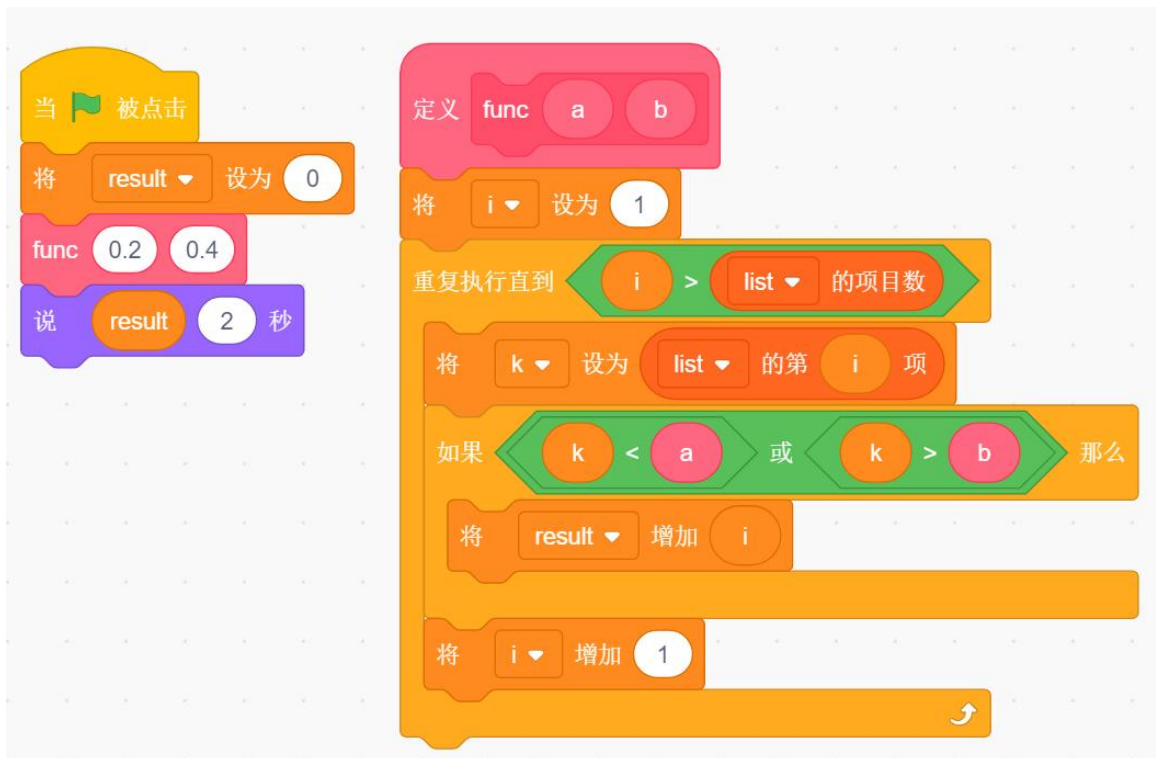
当 被点击
将 result ▾ 设为 0
func 0.2 0.4
说 result 2 秒

定义 func a b
将 i ▾ 设为 1
重复执行直到 i > list ▾ 的项目数
将 k ▾ 设为 list ▾ 的第 i 项
如果 k < a 或 k > b 那么
将 result ▾ 增加 i
将 i ▾ 增加 1